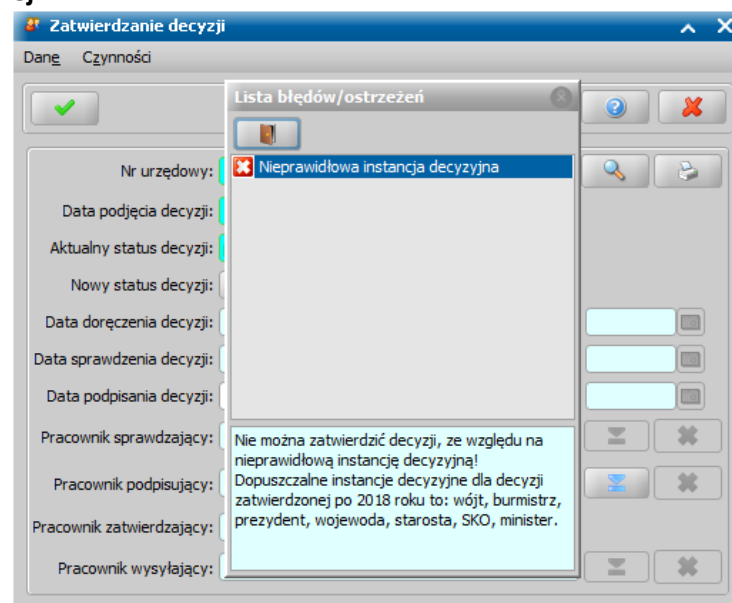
Zatwierdzanie decyzji

Dane Czynności

Nr urzędowy:
Data podjęcia decyzji:
Aktualny status decyzji:
Nowy status decyzji:
Data doręczenia decyzji:
Data sprawdzenia decyzji:
Data podpisania decyzji:
Pracownik sprawdzający:
Pracownik podpisujący:
Pracownik zatwierdzający:
Pracownik wysyłający:

Lista błędów/ostrzeżeń

Nieprawidłowa instancja decyzyjna

Nie można zatwierdzić decyzji, ze względu na nieprawidłową instancję decyzyjną! Dopuszczalne instancje decyzyjne dla decyzji zatwierdzonej po 2018 roku to: wójt, burmistrz, prezydent, wojewoda, starosta, SKO, minister.